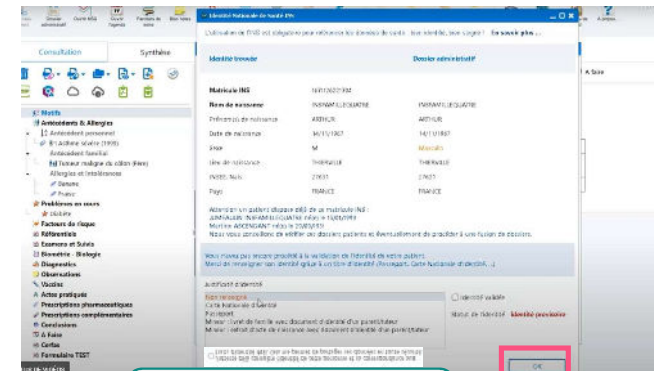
Identité Nationale de Santé (INS)

L'utilisation de l'INS est obligatoire pour référencer les données de santé : bien identifié, bien soigné ! En savoir plus...

Identité trouvée

Dossier administratif

Matricule INS

Nom de naissance

INSPAMTILEQUATRE

INSPAMTILEQUATRE

Prénom(s) de naissance

ARTHUR

ARTHUR

Date de naissance

14/11/1967

14/11/1967

Sexe

M

Masculin

Lieu de naissance

THERVALE

THERVALE

INSEE Nais.

27601

27601

Pays

FRANCE

FRANCE

Attention un patient dispose déjà de ce matricule INS :
Nous vous conseillons de vérifier ces dossiers patients et éventuellement de procéder à une fusion de dossiers.

Vous n'avez pas encore procédé à la validation de l'identité de votre patient.
Merci de renseigner son identité grâce à un titre d'identité (Passeport, Carte Nationale d'Identité...)

Justificatif d'identité

Non renseigné
Carte Nationale d'Identité
Passeport
Mineur : livret de famille avec document d'identité d'un parent/tuteur
Mineur : extrait d'acte de naissance avec document d'identité d'un parent/tuteur

Identité validée

Statut de l'identité : Identité provisoire

OK

Consultation

Synthèse

Motifs
Antécédents & Allergies
Antécédent personnel
Asthme sévère (1998)
Antécédent familial
Tumeur maligne du côlon (Père)
Allergies et Intolérances
Banane
Prunus
Problèmes en cours
diabète
Facteurs de risque
Référentiels
Examens et Suivis
Biométrie - Biologie
Diagnostics
Observations
Vaccins
Actes pratiqués
Prescriptions pharmaceutiques
Prescriptions complémentaires
Conclusions
A Faire
Certifs
Formulaire TEST